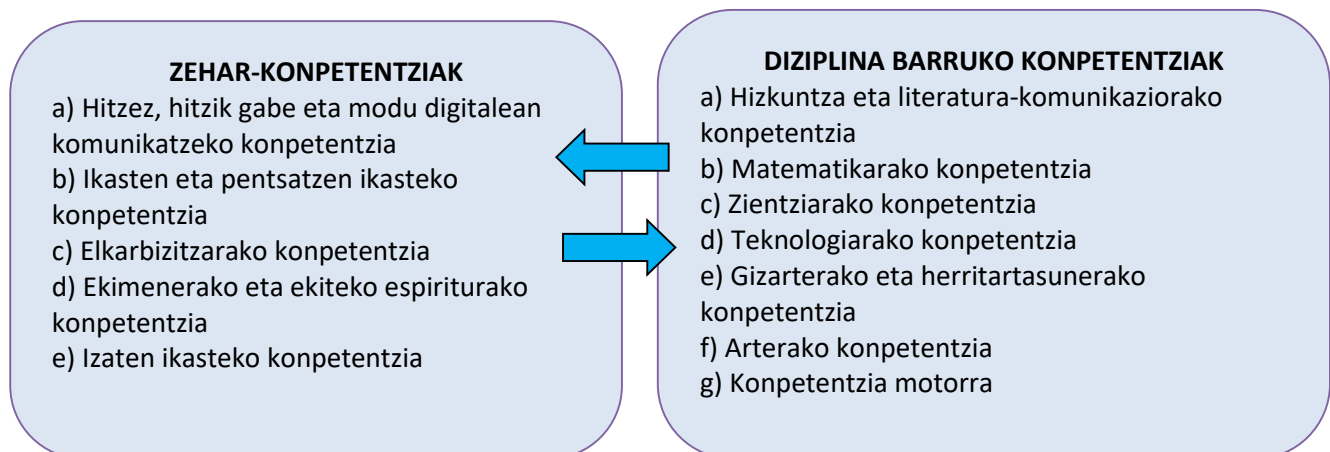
ZEHAR-KONPETENTZIAK

a) Hitzez, hitzik gabe eta modu digitalean komunikatzeko konpetentzia
b) Ikasten eta pentsatzen ikasteko konpetentzia
c) Elkarbizitzarako konpetentzia
d) Ekimenerako eta ekiteko espiriturako konpetentzia
e) Izaten ikasteko konpetentzia

DIZIPLINA BARRUKO KONPETENTZIAK

a) Hizkuntza eta literatura-komunikaziorako konpetentzia
b) Matematikarako konpetentzia
c) Zientziarako konpetentzia
d) Teknologiarako konpetentzia
e) Gizarterako eta herritartasunerako konpetentzia
f) Arterako konpetentzia
g) Konpetentzia motorra